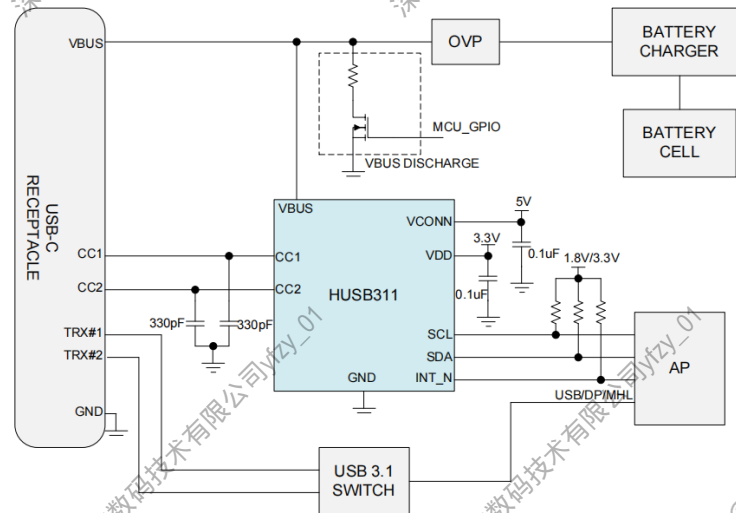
USB-C RECEPTACLE

VBUS

CC1

CC2

TRX#1

TRX#2

GND

OVP

BATTERY CHARGER

BATTERY CELL

MCU_GPIO

VBUS DISCHARGE

VBUS

VCONN

VDD

CC1

CC2

HUSB311

SCL

SDA

INT_N

GND

5V

0.1uF

3.3V

0.1uF

1.8V/3.3V

330pF

330pF

AP

USB/DP/MHL

USB 3.1 SWITCH

数码技术有限公司yfzy_01

数码技术有限公司yfzy_01

数码技术有限公司yfzy_01

深

深